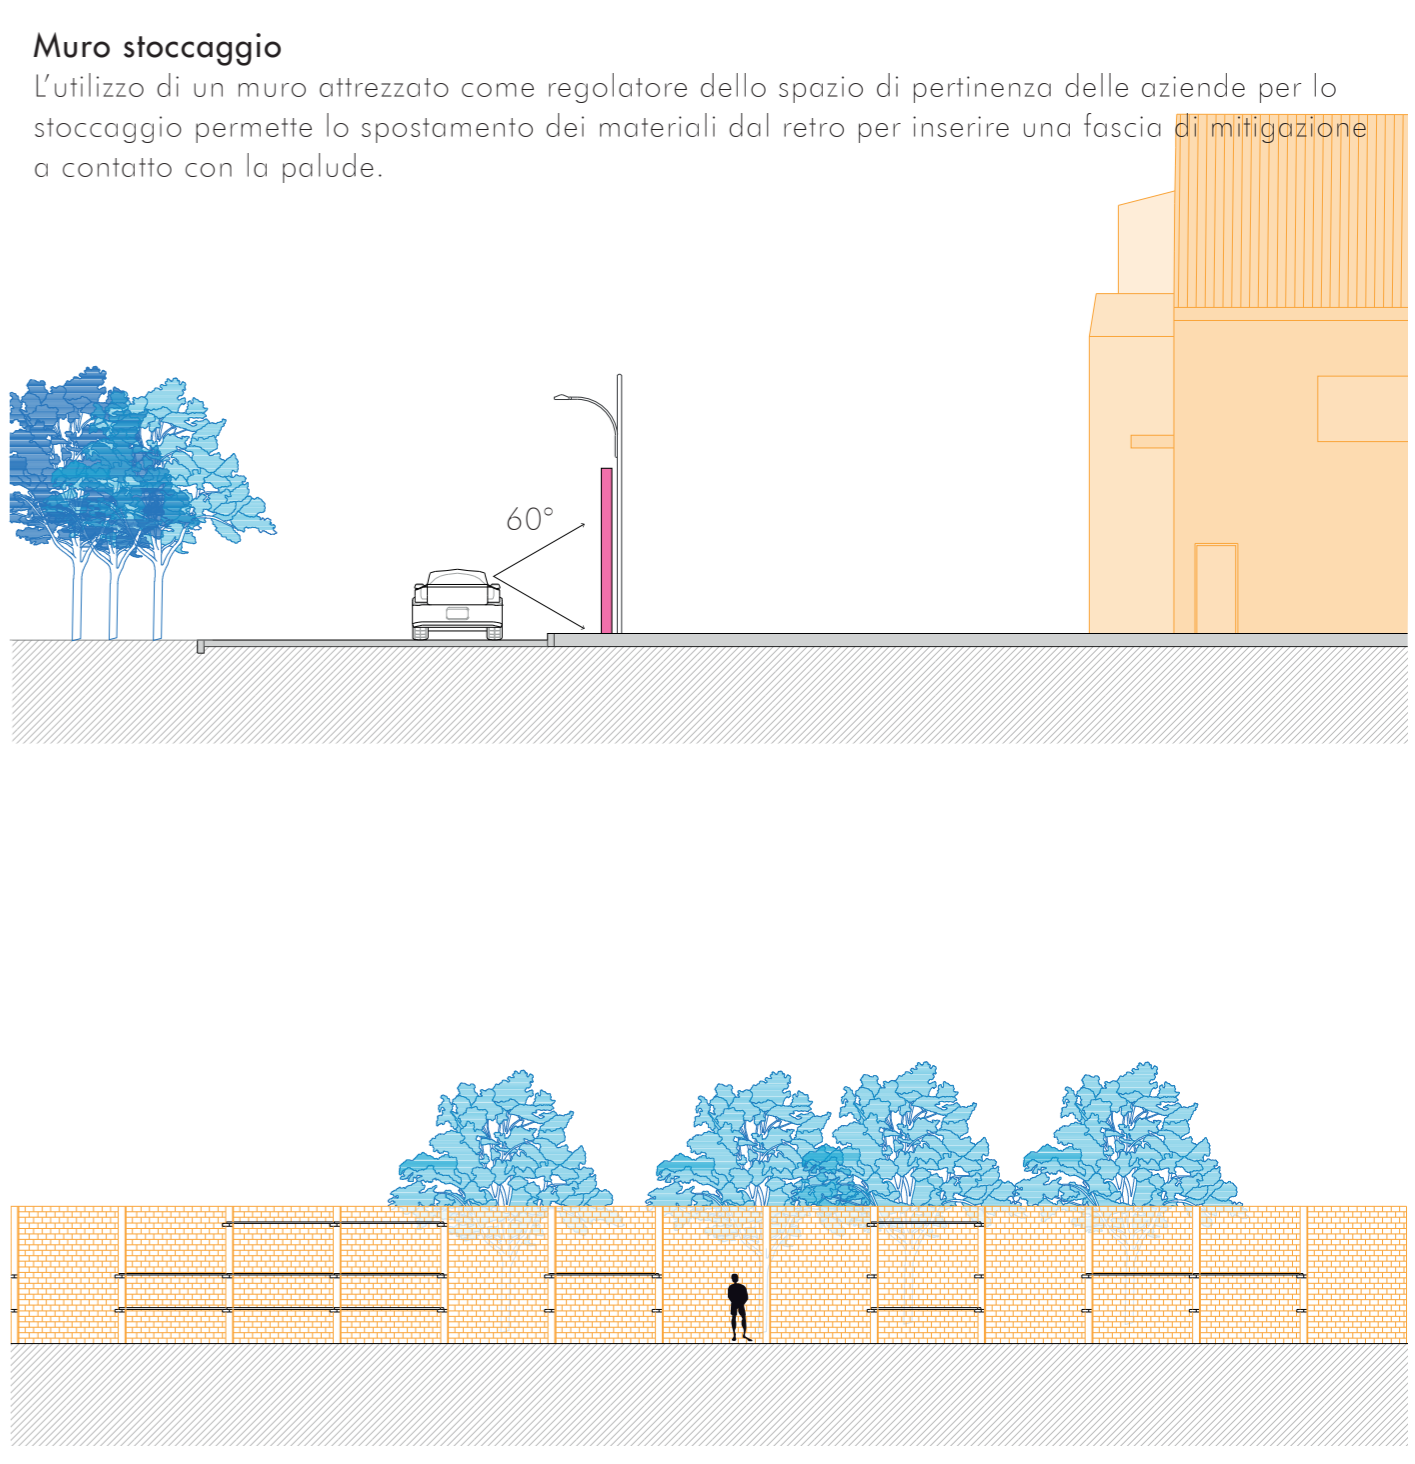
Muro stoccaggio

L’utilizzo di un muro attrezzato come regolatore dello spazio di pertinenza delle aziende per lo stoccaggio permette lo spostamento dei materiali dal retro per inserire una fascia di mitigazione a contatto con la palude.

60°